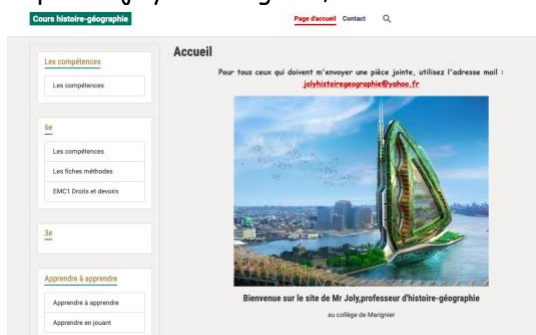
Cours histoire-géographie

Page d'accueil Contact

Les compétences

Les compétences

6e

Les compétences

Les fiches méthodes

EMC1 Droits et devoirs

3e

Apprendre à apprendre

Apprendre à apprendre

Apprendre en jouant

Accueil

Pour tous ceux qui doivent m'envoyer une pièce jointe, utilisez l'adresse mail : jolyhistoiregeographie@yahoo.fr

Bienvenue sur le site de Mr Joly,professeur d'histoire-géographie

au collège de Marignier